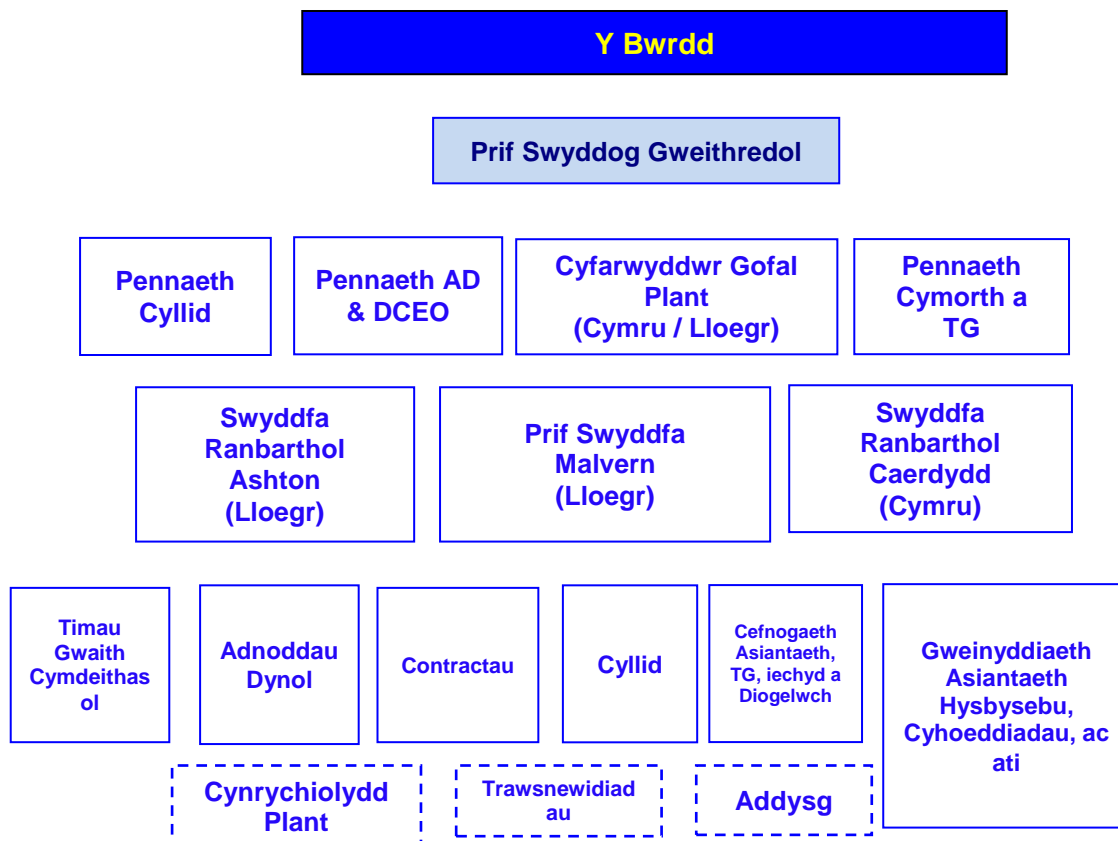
Y Bwrdd

Prif Swyddog Gweithredol

Pennaeth Cyllid

Pennaeth AD & DCEO

Cyfarwyddwr Gofal Plant (Cymru / Lloegr)

Pennaeth Cymorth a TG

Swyddfa Ranbarthol Ashton (Lloegr)

Prif Swyddfa Malvern (Lloegr)

Swyddfa Ranbarthol Caerdydd (Cymru)

Timau Gwaith Cymdeithas ol

Adnoddau Dynol

Contractau

Cyllid

Cefnogaeth Asiantaeth, TG, iechyd a Diogelwch

Gweinyddiaeth Asiantaeth Hysbysebu, Cyhoeddiadau, ac ati

Cynrychiolydd Plant

Trawsnewidiad au

Addysg